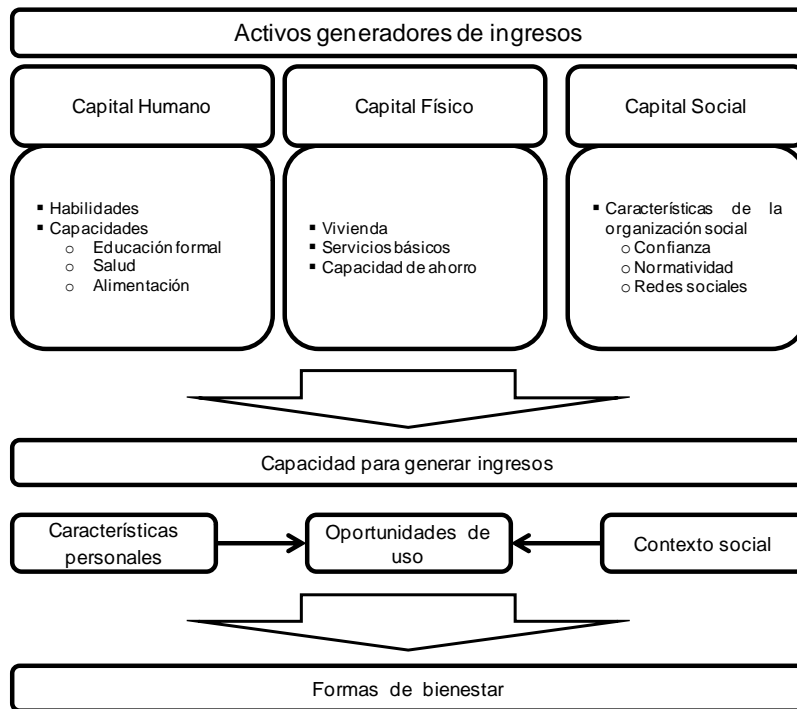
Activos generadores de ingresos

Capital Humano

Capital Físico

Capital Social

▪ Habilidades
▪ Capacidades
  ○ Educación formal
  ○ Salud
  ○ Alimentación

▪ Vivienda
▪ Servicios básicos
▪ Capacidad de ahorro

▪ Características de la organización social
  ○ Confianza
  ○ Normatividad
  ○ Redes sociales

Capacidad para generar ingresos

Características personales

Oportunidades de uso

Contexto social

Formas de bienestar